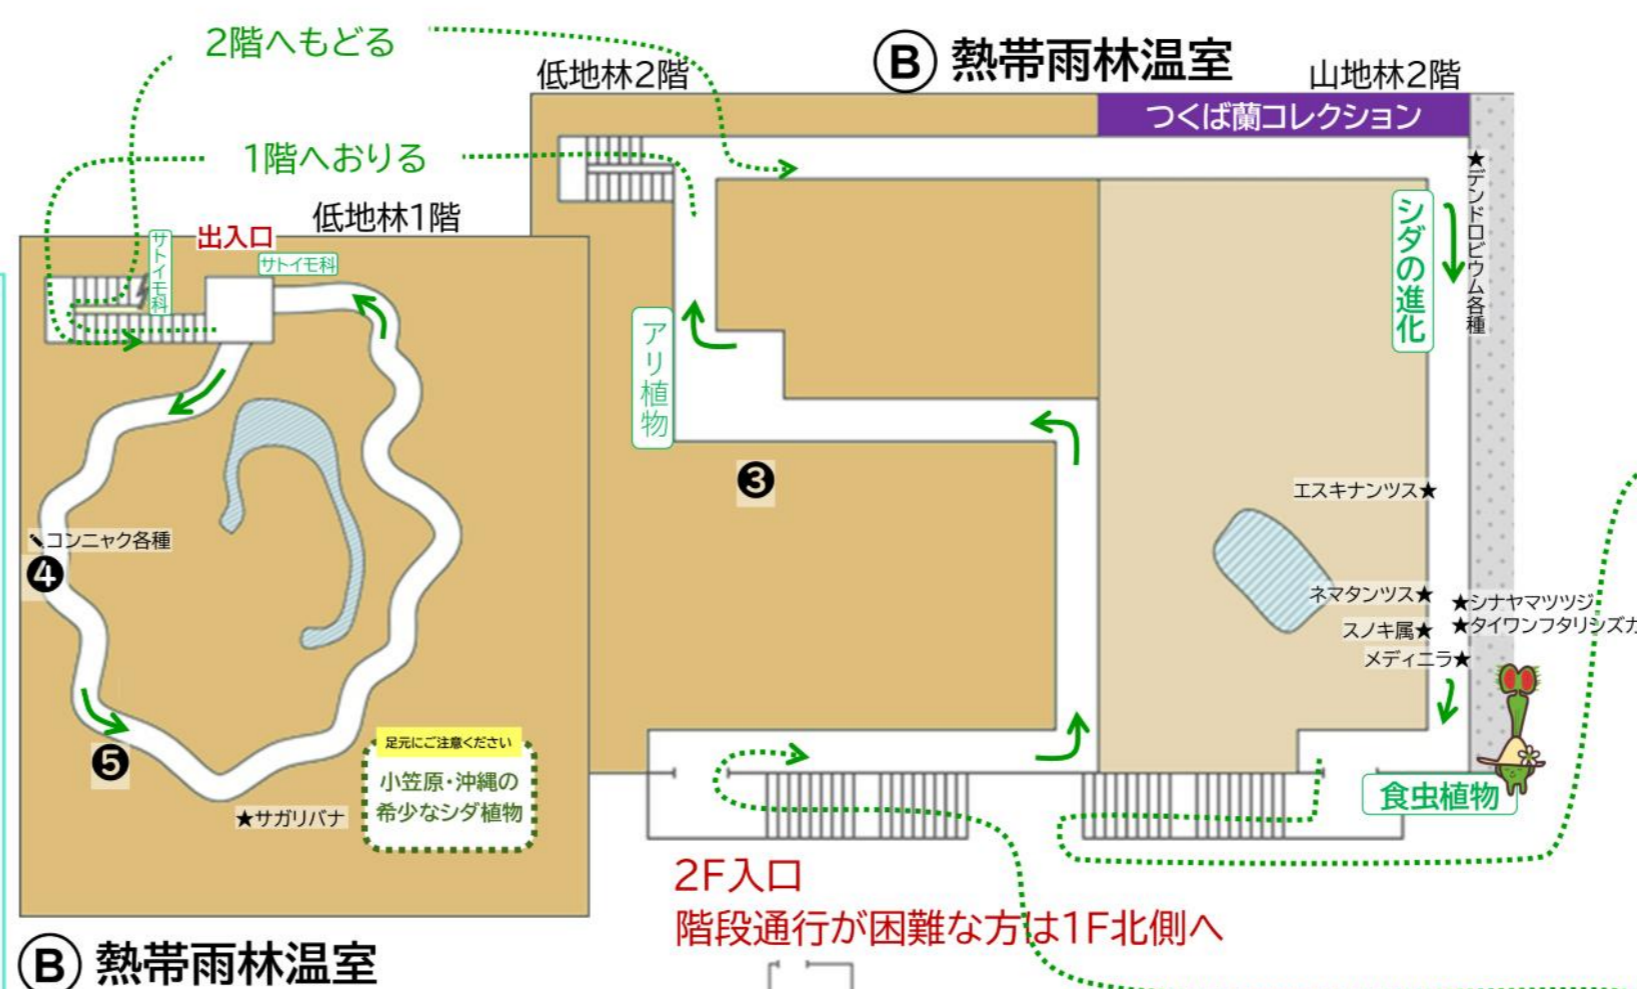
2階へもどる

Ⓑ 熱帯雨林温室

低地林2階

山地林2階

つくば蘭コレクション

1階へおりる

低地林1階

出入口

サトイモ科

サトイモ科

★デンドロビウム各種

シダの進化

アリ植物

❸

エスキナンツス★

コンニャク各種

❹

ネマタンツス★

★シナヤマツツジ

★タイワンフタリシズカ

スノキ属★

メディニラ★

足元にご注意ください

小笠原・沖縄の希少なシダ植物

❺

★サガリバナ

食虫植物

2F入口

階段通行が困難な方は1F北側へ

Ⓑ 熱帯雨林温室